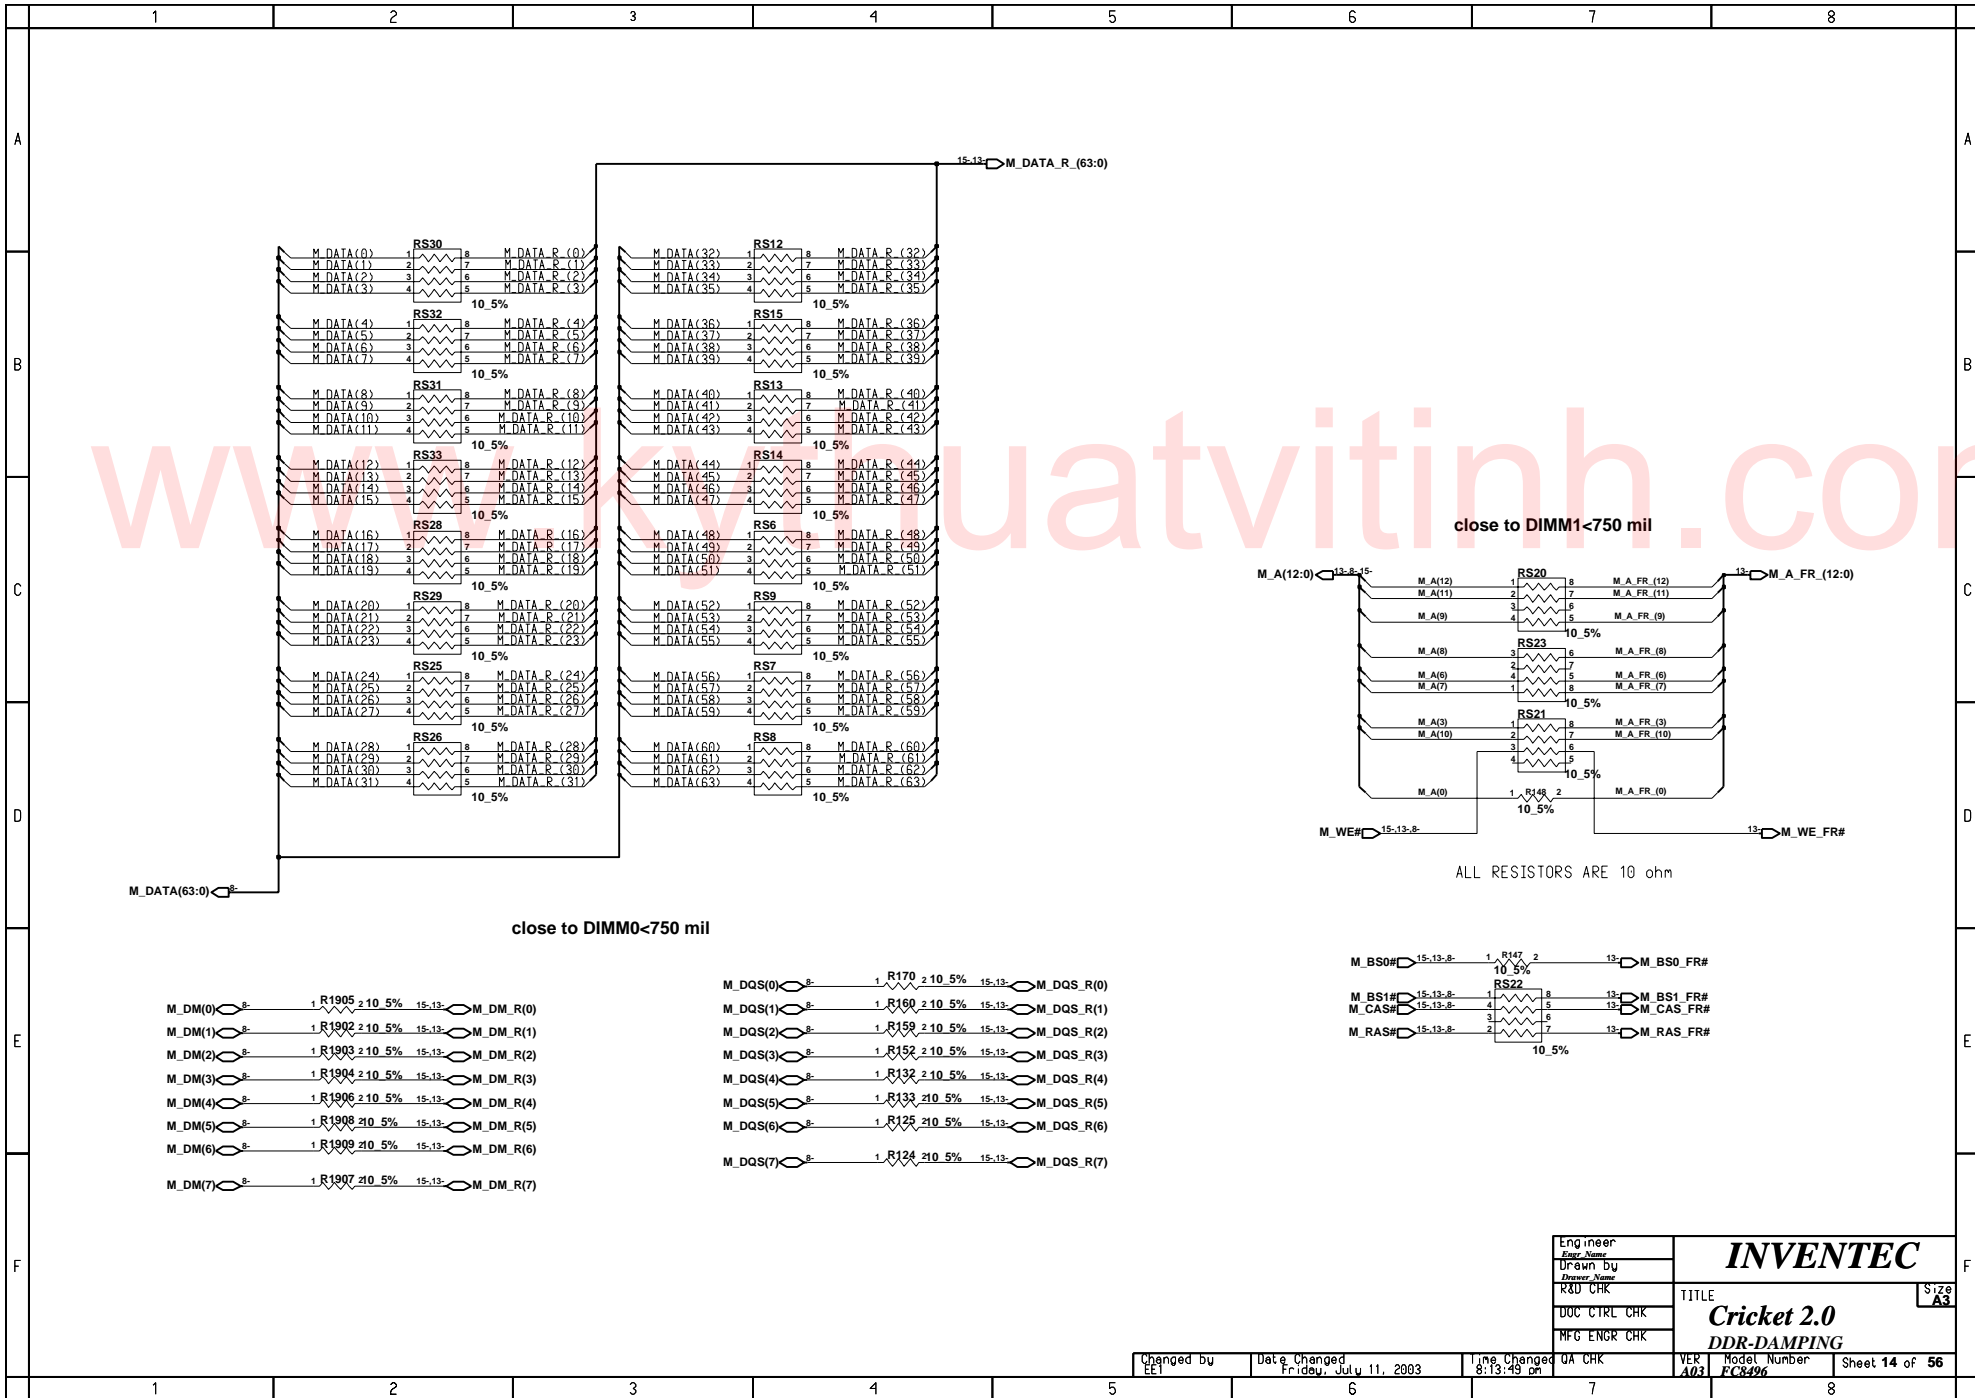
1 2 3 4 5 6 7 8

A B C D E F

15-13- M_DATA_R_(63:0)

RS30
M_DATA(0) M_DATA(1) M_DATA(2) M_DATA(3)
M_DATA_R_(0) M_DATA_R_(1) M_DATA_R_(2) M_DATA_R_(3)
10_5%

RS32
M_DATA(4) M_DATA(5) M_DATA(6) M_DATA(7)
M_DATA_R_(4) M_DATA_R_(5) M_DATA_R_(6) M_DATA_R_(7)
10_5%

RS31
M_DATA(8) M_DATA(9) M_DATA(10) M_DATA(11)
M_DATA_R_(8) M_DATA_R_(9) M_DATA_R_(10) M_DATA_R_(11)
10_5%

RS33
M_DATA(12) M_DATA(13) M_DATA(14) M_DATA(15)
M_DATA_R_(12) M_DATA_R_(13) M_DATA_R_(14) M_DATA_R_(15)
10_5%

RS28
M_DATA(16) M_DATA(17) M_DATA(18) M_DATA(19)
M_DATA_R_(16) M_DATA_R_(17) M_DATA_R_(18) M_DATA_R_(19)
10_5%

RS29
M_DATA(20) M_DATA(21) M_DATA(22) M_DATA(23)
M_DATA_R_(20) M_DATA_R_(21) M_DATA_R_(22) M_DATA_R_(23)
10_5%

RS25
M_DATA(24) M_DATA(25) M_DATA(26) M_DATA(27)
M_DATA_R_(24) M_DATA_R_(25) M_DATA_R_(26) M_DATA_R_(27)
10_5%

RS26
M_DATA(28) M_DATA(29) M_DATA(30) M_DATA(31)
M_DATA_R_(28) M_DATA_R_(29) M_DATA_R_(30) M_DATA_R_(31)
10_5%

RS12
M_DATA(32) M_DATA(33) M_DATA(34) M_DATA(35)
M_DATA_R_(32) M_DATA_R_(33) M_DATA_R_(34) M_DATA_R_(35)
10_5%

RS15
M_DATA(36) M_DATA(37) M_DATA(38) M_DATA(39)
M_DATA_R_(36) M_DATA_R_(37) M_DATA_R_(38) M_DATA_R_(39)
10_5%

RS13
M_DATA(40) M_DATA(41) M_DATA(42) M_DATA(43)
M_DATA_R_(40) M_DATA_R_(41) M_DATA_R_(42) M_DATA_R_(43)
10_5%

RS14
M_DATA(44) M_DATA(45) M_DATA(46) M_DATA(47)
M_DATA_R_(44) M_DATA_R_(45) M_DATA_R_(46) M_DATA_R_(47)
10_5%

RS6
M_DATA(48) M_DATA(49) M_DATA(50) M_DATA(51)
M_DATA_R_(48) M_DATA_R_(49) M_DATA_R_(50) M_DATA_R_(51)
10_5%

RS9
M_DATA(52) M_DATA(53) M_DATA(54) M_DATA(55)
M_DATA_R_(52) M_DATA_R_(53) M_DATA_R_(54) M_DATA_R_(55)
10_5%

RS7
M_DATA(56) M_DATA(57) M_DATA(58) M_DATA(59)
M_DATA_R_(56) M_DATA_R_(57) M_DATA_R_(58) M_DATA_R_(59)
10_5%

RS8
M_DATA(60) M_DATA(61) M_DATA(62) M_DATA(63)
M_DATA_R_(60) M_DATA_R_(61) M_DATA_R_(62) M_DATA_R_(63)
10_5%

M_DATA(63:0) 8-

www.kythuatvitinh.com

close to DIMM1<750 mil

M_A(12:0) 13-8-15- 13- M_A_FR_(12:0)
RS20
M_A(12) M_A(11) M_A(9)
M_A_FR_(12) M_A_FR_(11) M_A_FR_(9)
10_5%
RS23
M_A(8) M_A(6) M_A(7)
M_A_FR_(8) M_A_FR_(6) M_A_FR_(7)
10_5%
RS21
M_A(3) M_A(10)
M_A_FR_(3) M_A_FR_(10)
10_5%
M_A(0) R148 10_5% M_A_FR_(0)
M_WE# 15-13-8- 13- M_WE_FR#

ALL RESISTORS ARE 10 ohm

close to DIMM0<750 mil

M_DM(0) 8- R1905 10_5% 15-13- M_DM_R(0)
M_DM(1) 8- R1902 10_5% 15-13- M_DM_R(1)
M_DM(2) 8- R1903 10_5% 15-13- M_DM_R(2)
M_DM(3) 8- R1904 10_5% 15-13- M_DM_R(3)
M_DM(4) 8- R1906 10_5% 15-13- M_DM_R(4)
M_DM(5) 8- R1908 10_5% 15-13- M_DM_R(5)
M_DM(6) 8- R1909 10_5% 15-13- M_DM_R(6)
M_DM(7) 8- R1907 10_5% 15-13- M_DM_R(7)

M_DQS(0) 8- R170 10_5% 15-13- M_DQS_R(0)
M_DQS(1) 8- R160 10_5% 15-13- M_DQS_R(1)
M_DQS(2) 8- R159 10_5% 15-13- M_DQS_R(2)
M_DQS(3) 8- R152 10_5% 15-13- M_DQS_R(3)
M_DQS(4) 8- R132 10_5% 15-13- M_DQS_R(4)
M_DQS(5) 8- R133 10_5% 15-13- M_DQS_R(5)
M_DQS(6) 8- R125 10_5% 15-13- M_DQS_R(6)
M_DQS(7) 8- R124 10_5% 15-13- M_DQS_R(7)

M_BS0# 15-13-8- R147 10_5% 13- M_BS0_FR#
RS22
M_BS1# 15-13-8- 13- M_BS1_FR#
M_CAS# 15-13-8- 13- M_CAS_FR#
M_RAS# 15-13-8- 13- M_RAS_FR#
10_5%

Engineer
Engr_Name
Drawn by
Drawer_Name
R&D CHK
DOC CTRL CHK
MFG ENGR CHK
QA CHK
INVENTEC
TITLE
Cricket 2.0
DDR-DAMPING
Size A3
Changed by EE1
Date Changed Friday, July 11, 2003
Time Changed 8:13:49 pm
VER A03
Model Number FC8496
Sheet 14 of 56